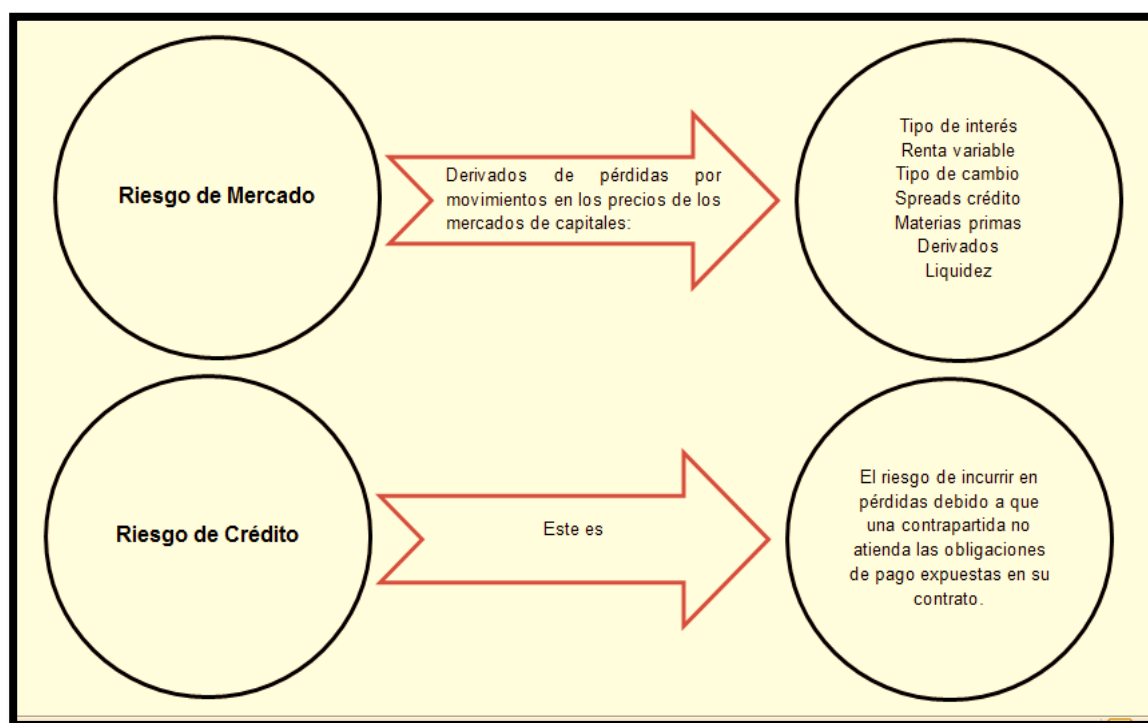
Riesgo de Mercado

Derivados de pérdidas por movimientos en los precios de los mercados de capitales:

Tipo de interés
Renta variable
Tipo de cambio
Spreads crédito
Materias primas
Derivados
Liquidez

Riesgo de Crédito

Este es

El riesgo de incurrir en pérdidas debido a que una contrapartida no atienda las obligaciones de pago expuestas en su contrato.